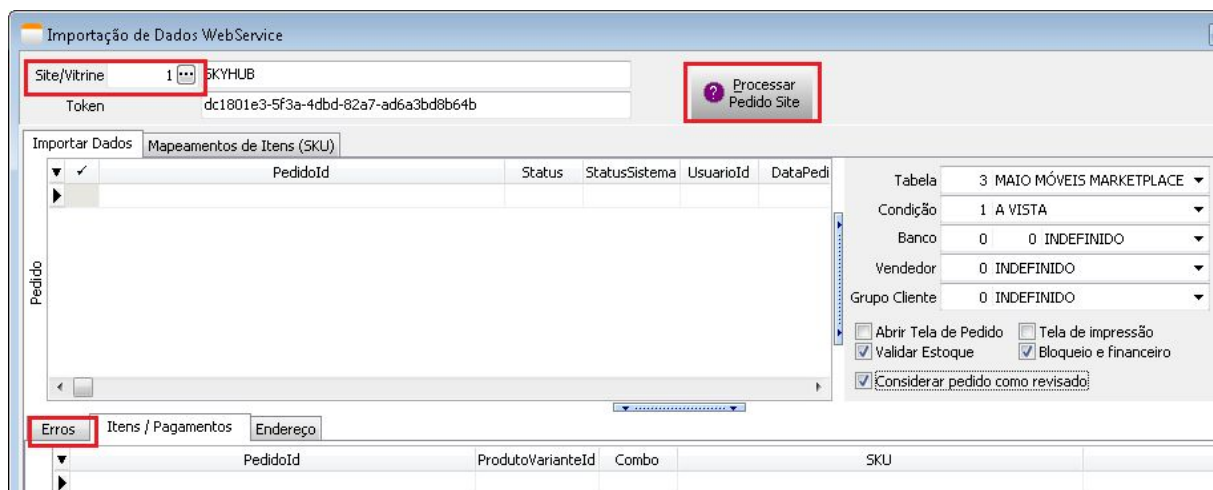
Importação de Dados WebService

Site/Vitrine 1 SKYHUB

Token dc1801e3-5f3a-4dbd-82a7-ad6a3bd8b64b

Processar Pedido Site

Importar Dados | Mapeamentos de Itens (SKU)

| ✓ | PedidoId | Status | StatusSistema | UsuarioId | DataPedi |
|---|---|---|---|---|---|
| | | | | | |

Pedido

Tabela 3 MAIO MÓVEIS MARKETPLACE

Condição 1 A VISTA

Banco 0 0 INDEFINIDO

Vendedor 0 INDEFINIDO

Grupo Cliente 0 INDEFINIDO

Abrir Tela de Pedido
Tela de impressão
Validar Estoque
Bloqueio e financeiro
Considerar pedido como revisado

Erros | Itens / Pagamentos | Endereço

| PedidoId | ProdutoVarianteId | Combo | SKU |
|---|---|---|---|
| | | | |